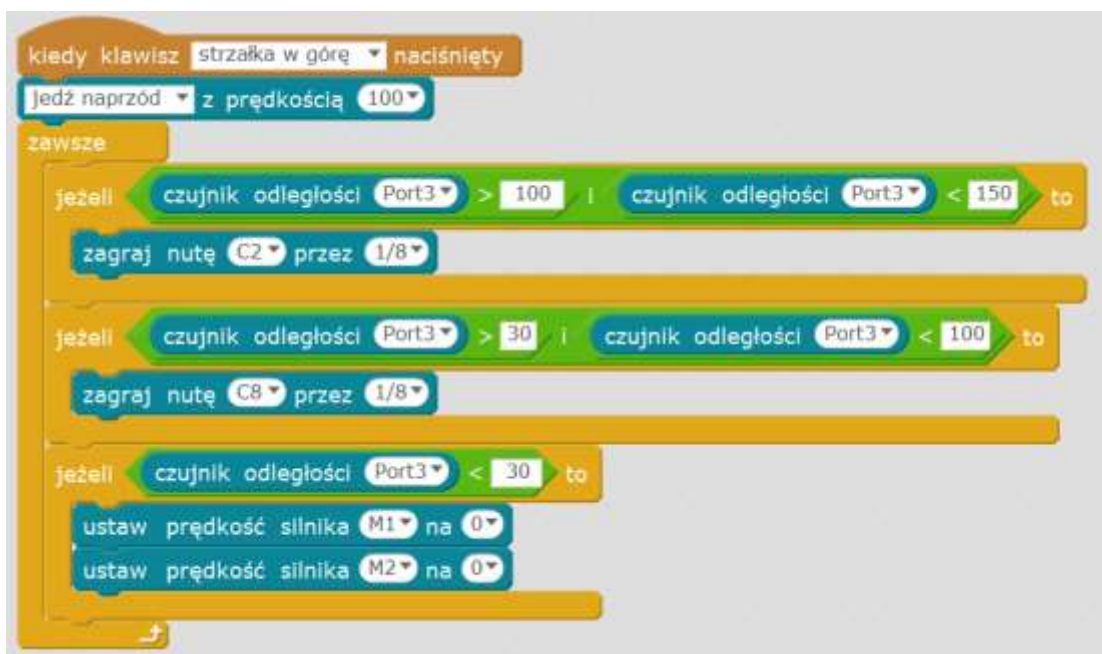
kiedy klawisz strzałka w górę naciśnięty
jedź naprzód z prędkością 100
zawsze
jeżeli czujnik odległości Port3 > 100 i czujnik odległości Port3 < 150 to
zagraj nutę C2 przez 1/8
jeżeli czujnik odległości Port3 > 30 i czujnik odległości Port3 < 100 to
zagraj nutę C8 przez 1/8
jeżeli czujnik odległości Port3 < 30 to
ustaw prędkość silnika M1 na 0
ustaw prędkość silnika M2 na 0